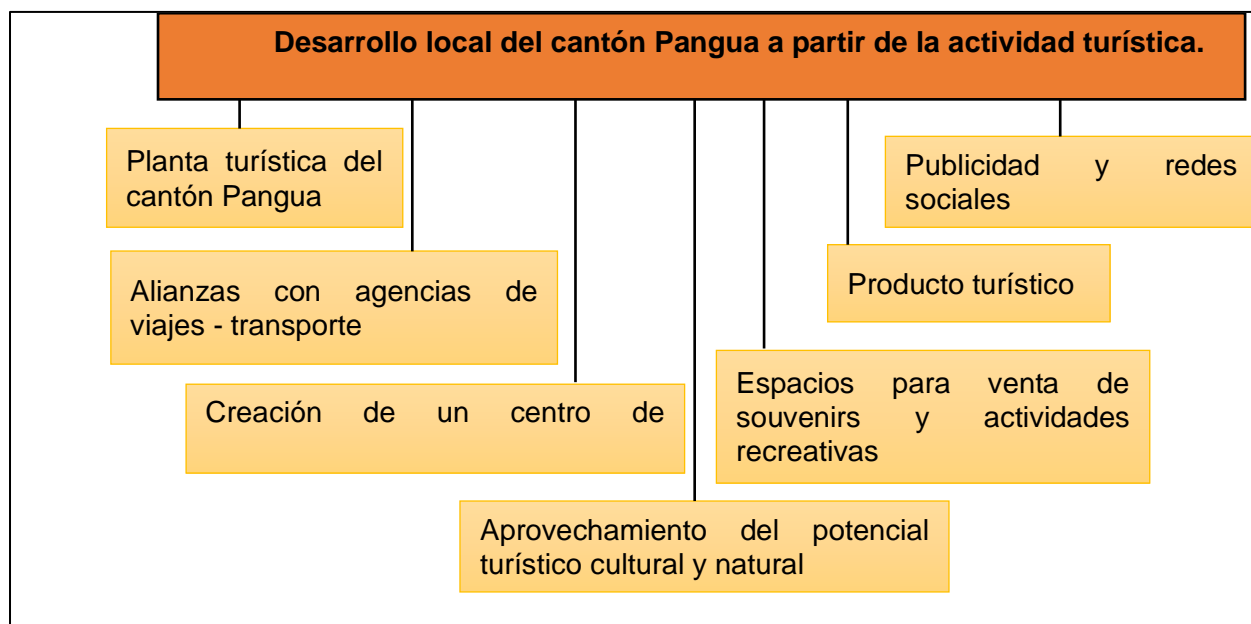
Desarrollo local del cantón Pangua a partir de la actividad turística.

Planta turística del cantón Pangua

Alianzas con agencias de viajes - transporte

Creación de un centro de

Aprovechamiento del potencial turístico cultural y natural

Espacios para venta de souvenirs y actividades recreativas

Producto turístico

Publicidad y redes sociales